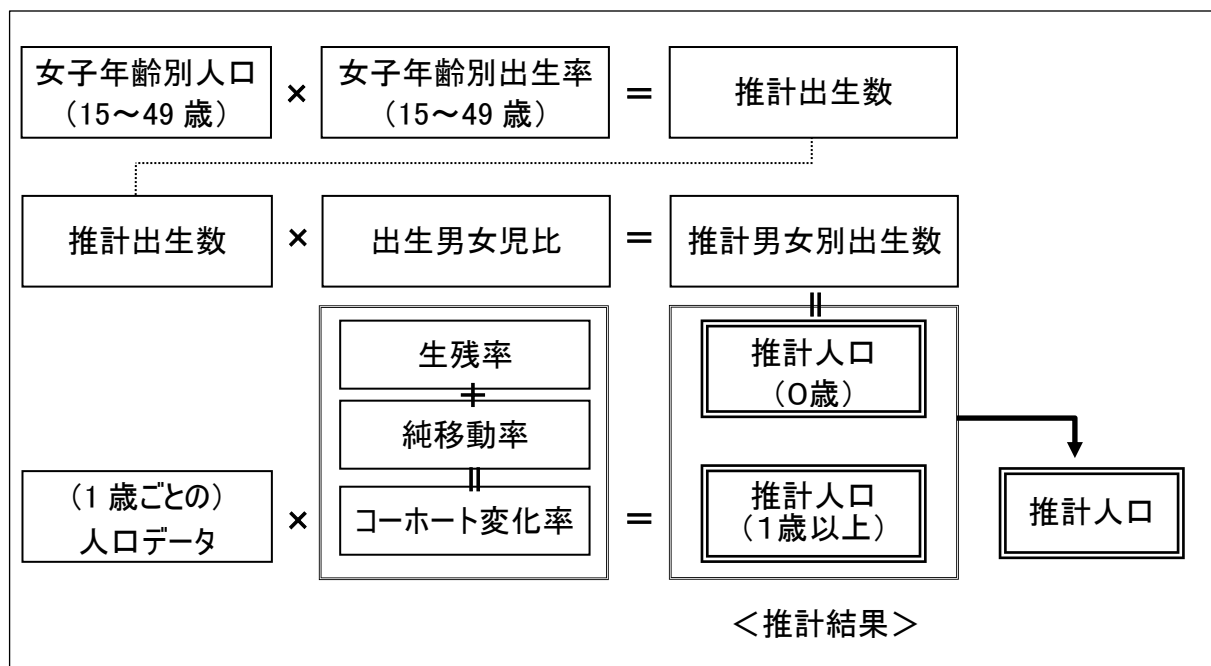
女子年齢別人口
（15～49 歳）

×

女子年齢別出生率
（15～49 歳）

＝

推計出生数

推計出生数

×

出生男女児比

＝

推計男女別出生数

＝

生残率

＋

純移動率

＝

コーホート変化率

推計人口
（0歳）

（1 歳ごとの）
人口データ

×

＝

推計人口
（1歳以上）

推計人口

＜推計結果＞